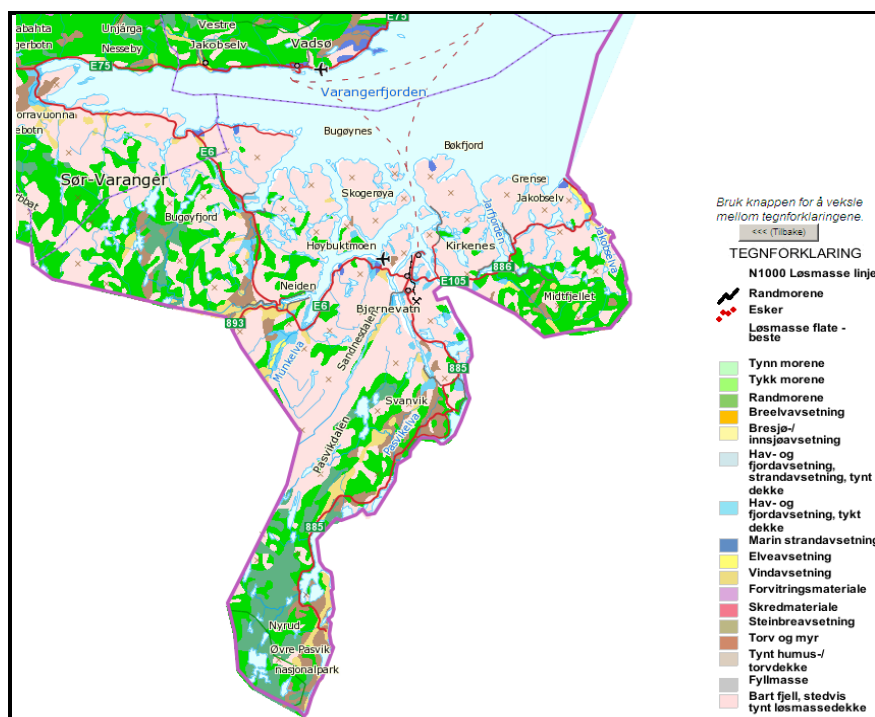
abahta
Unjárga
Vestre
E75
rgebotn
Nesseby
Jakobselv
Vadsø
E75
Varangerfjorden
orravuonna
ebotn
Bugøynes
Bøkfjord
E6
Sør-Varanger
Grense
Jakobselv
Skogerøya
Bugøyfjord
Jarfjorden
Jakobselva
Høybuktmoen
Kirkenes
886
E105
Neiden
Midtfjellet
E6
Bjørnevatn
893
Sandnesdalen
Munkelva
885
Svanvik
Pasvikdalen
Pasvikelva
885
Nyrud
Øvre Pasvik
nasjonalpark

Bruk knappen for å veksle mellom tegnforklaringene.
<<< (Tilbake)
TEGNFORKLARING
N1000 Løsmasse linje
Randmorene
Esker
Løsmasse flate - beste
Tynn morene
Tykk morene
Randmorene
Breelvavsetning
Bresjø-/ innsjøavsetning
Hav- og fjordavsetning, strandavsetning, tynt dekke
Hav- og fjordavsetning, tykt dekke
Marin strandavsetning
Elveavsetning
Vindavsetning
Forvitringsmateriale
Skredmateriale
Steinbreavsetning
Torv og myr
Tynt humus-/ torvdekke
Fyllmasse
Bart fjell, stedvis tynt løsmassedekke